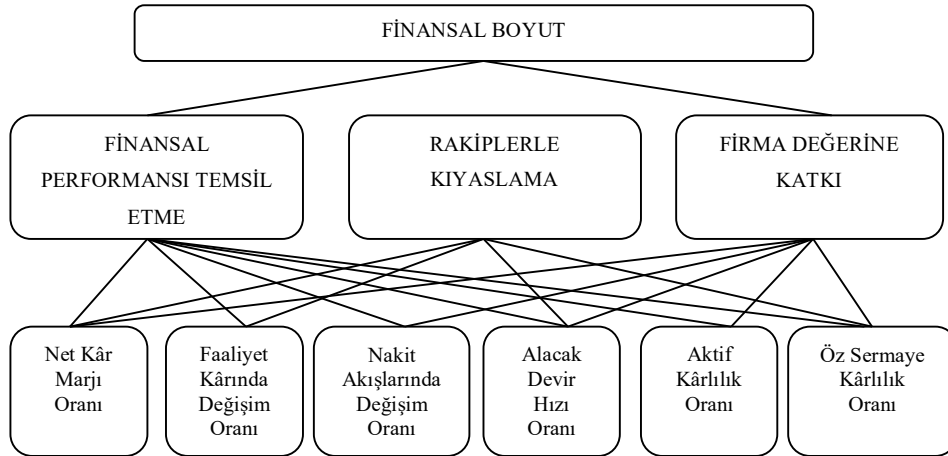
FİNANSAL BOYUT

FİNANSAL PERFORMANSI TEMSİL ETME

RAKİPLERLE KIYASLAMA

FİRMA DEĞERİNE KATKI

Net Kâr Marjı Oranı

Faaliyet Kârında Değişim Oranı

Nakit Akışlarında Değişim Oranı

Alacak Devir Hızı Oranı

Aktif Kârlılık Oranı

Öz Sermaye Kârlılık Oranı